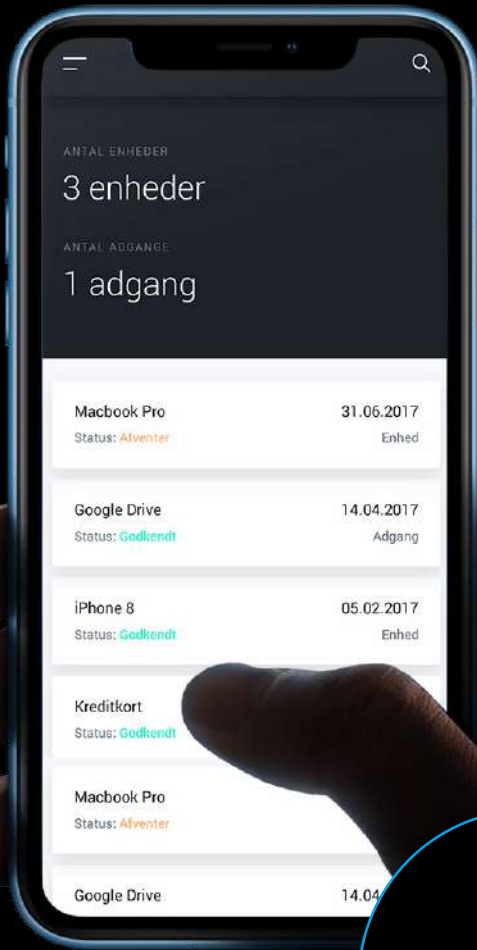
ANTAL ENHEDER

3 enheder

ANTAL ADGANGE

1 adgang

Macbook Pro
31.06.2017
Status: Afventer
Enhed

Google Drive
14.04.2017
Status: Godkendt
Adgang

iPhone 8
05.02.2017
Status: Godkendt
Enhed

Kreditkort
Status: Godkendt

Macbook Pro
Status: Afventer

Google Drive
14.04